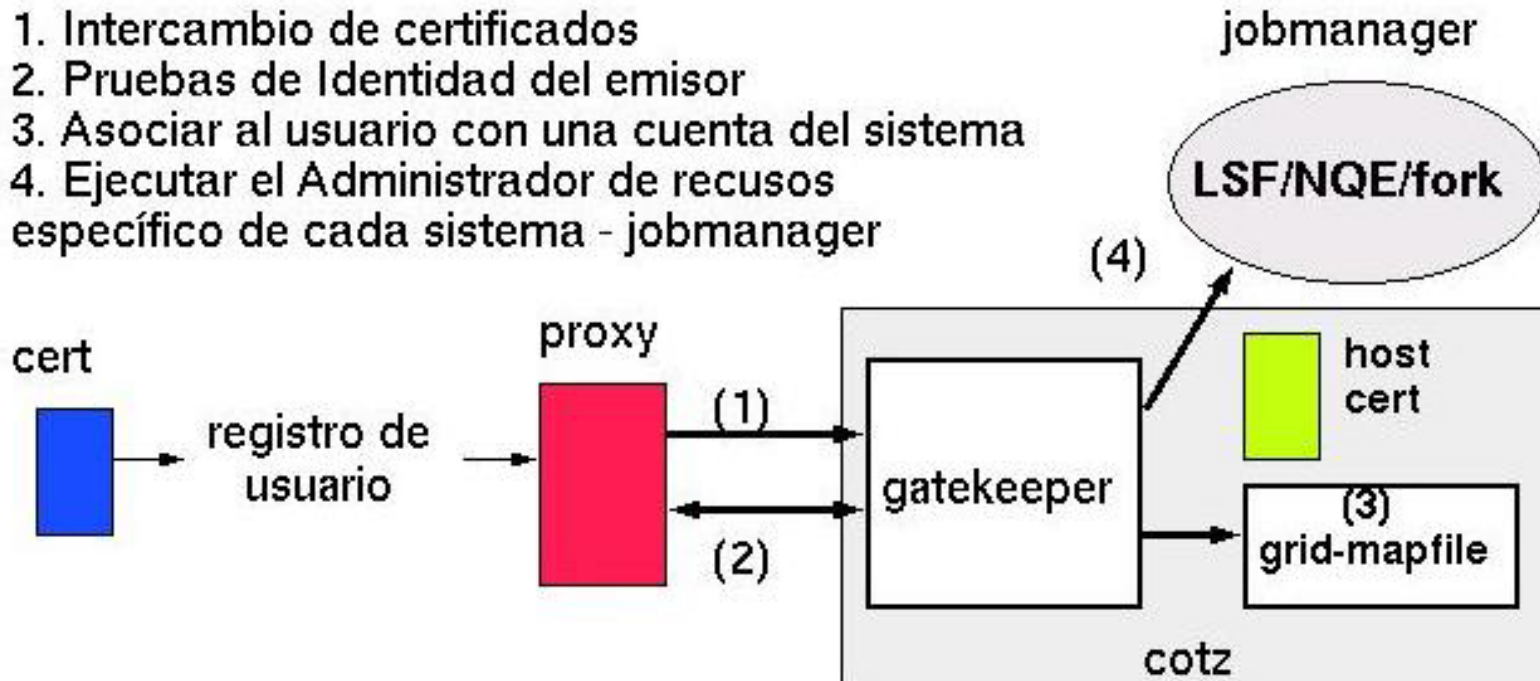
1. Intercambio de certificados
2. Pruebas de Identidad del emisor
3. Asociar al usuario con una cuenta del sistema
4. Ejecutar el Administrador de recusos específico de cada sistema - jobmanager

jobmanager

LSF/NQE/fork

(4)

cert

registro de usuario

proxy

(1)

(2)

gatekeeper

host cert

(3)
grid-mapfile

cotz